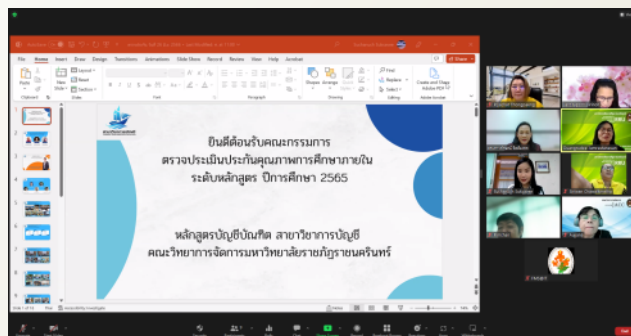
File Home Insert Draw Design Transitions Animations Slide Show Record Review View Help Acrobat

Share

Layout Reset Section

Slides Font Paragraph Drawing Editing Adobe Acrobat

Find Replace Select

Create and Share Adobe PDF

ยินดีต้อนรับคณะกรรมการ
ตรวจประเมินประกันคุณภาพการศึกษาภายใน
ระดับหลักสูตร ปีการศึกษา 2565

หลักสูตรบัญชีบัณฑิต สาขาวิชาการบัญชี
คณะวิทยาการจัดการมหาวิทยาลัยราชภัฏราชนครินทร์

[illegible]